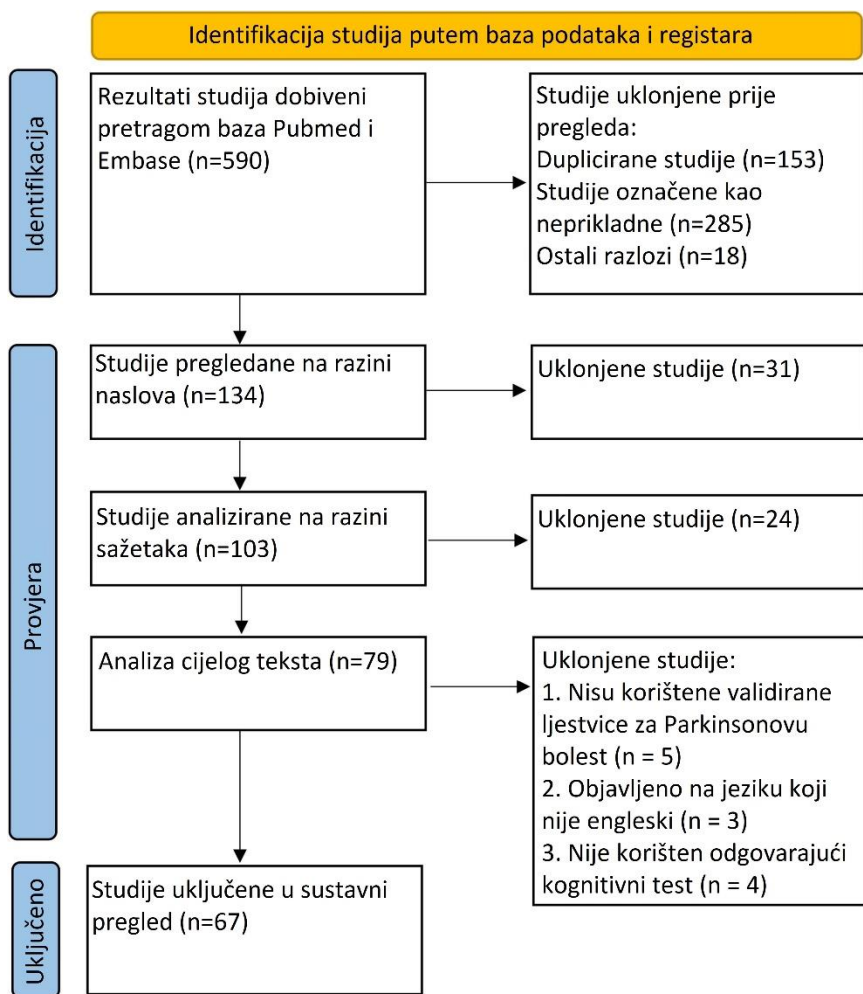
Identifikacija studija putem baza podataka i registara

Identifikacija

Rezultati studija dobiveni pretragom baza Pubmed i Embase (n=590)

Studije uklonjene prije pregleda:
Duplicirane studije (n=153)
Studije označene kao neprikladne (n=285)
Ostali razlozi (n=18)

Provjera

Studije pregledane na razini naslova (n=134)

Uklonjene studije (n=31)

Studije analizirane na razini sažetaka (n=103)

Uklonjene studije (n=24)

Analiza cijelog teksta (n=79)

Uklonjene studije:
1. Nisu korištene validirane ljestvice za Parkinsonovu bolest (n = 5)
2. Objavljeno na jeziku koji nije engleski (n = 3)
3. Nije korišten odgovarajući kognitivni test (n = 4)

Uključeno

Studije uključene u sustavni pregled (n=67)